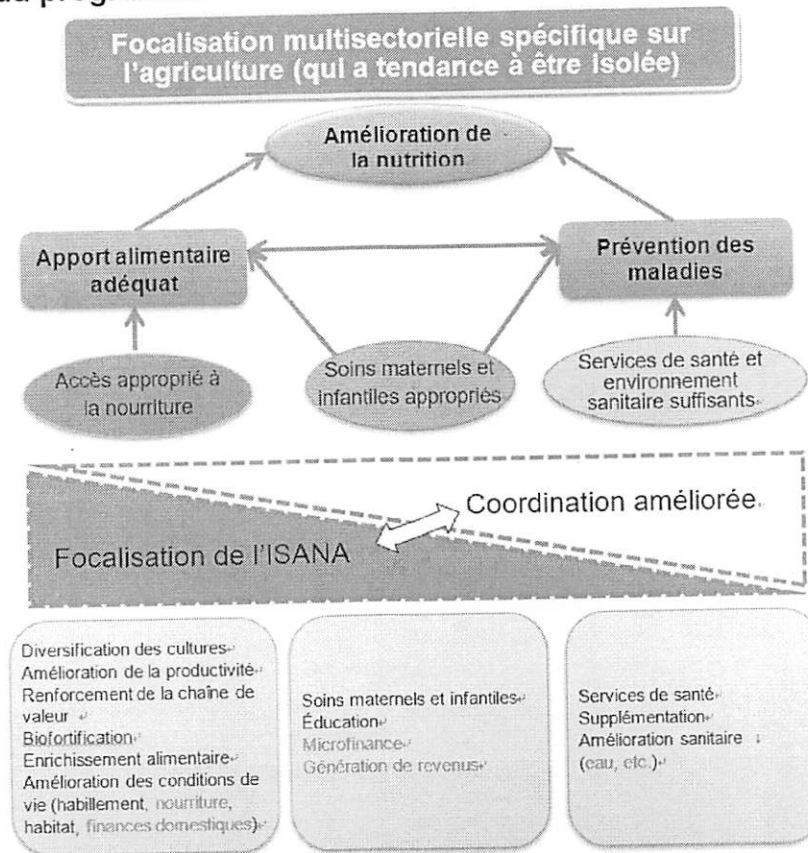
du programme

Focalisation multisectorielle spécifique sur l'agriculture (qui a tendance à être isolée)

Amélioration de la nutrition

Apport alimentaire adéquat

Prévention des maladies

Accès approprié à la nourriture

Soins maternels et infantiles appropriés

Services de santé et environnement sanitaire suffisants

Coordination améliorée

Focalisation de l'ISANA

Diversification des cultures
Amélioration de la productivité
Renforcement de la chaîne de valeur
Biofortification
Enrichissement alimentaire
Amélioration des conditions de vie (habillement, nourriture, habitat, finances domestiques)

Soins maternels et infantiles
Éducation
Microfinance
Génération de revenus

Services de santé
Supplémentation
Amélioration sanitaire (eau, etc.)